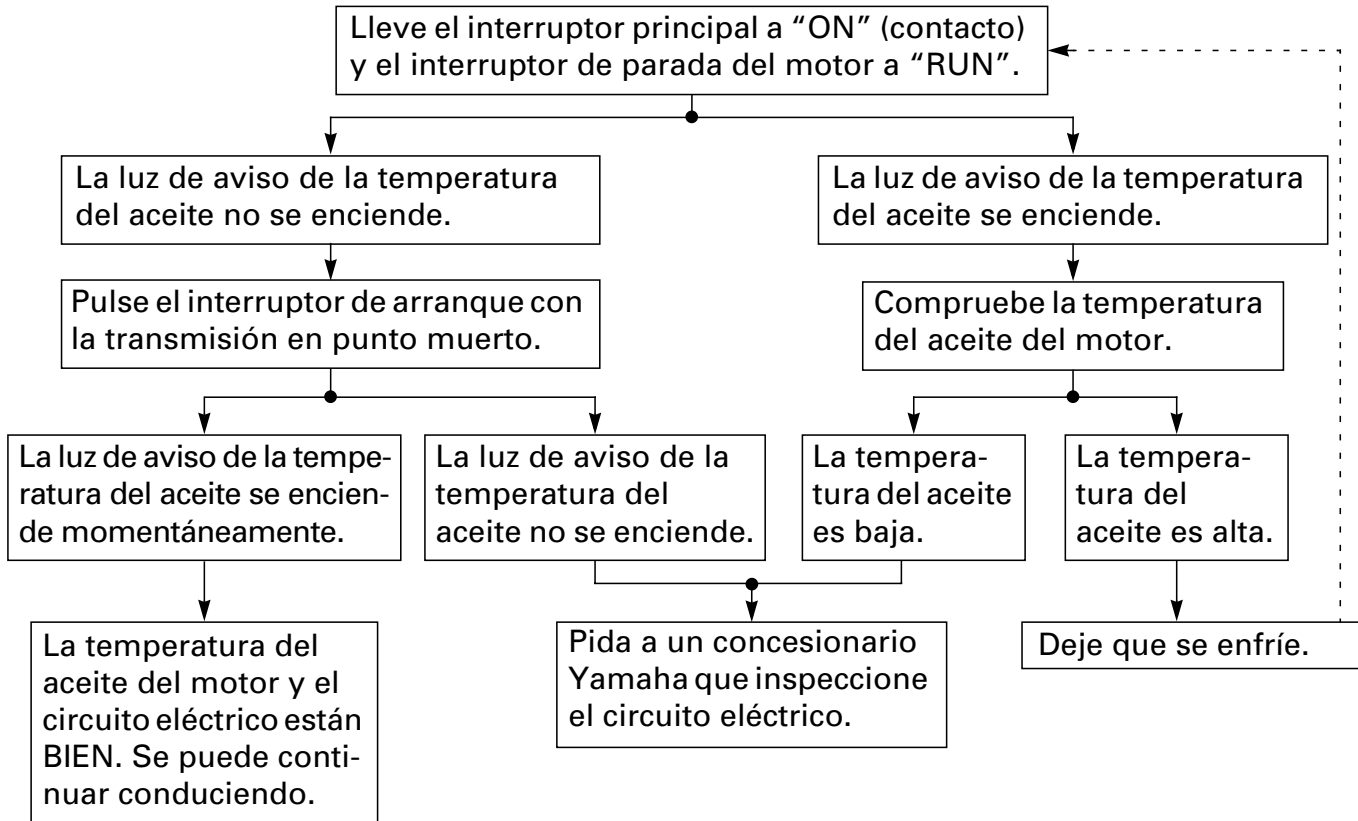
Lleve el interruptor principal a “ON” (contacto) y el interruptor de parada del motor a “RUN”.

La luz de aviso de la temperatura del aceite no se enciende.

La luz de aviso de la temperatura del aceite se enciende.

Pulse el interruptor de arranque con la transmisión en punto muerto.

Compruebe la temperatura del aceite del motor.

La luz de aviso de la temperatura del aceite se enciende momentáneamente.

La luz de aviso de la temperatura del aceite no se enciende.

La temperatura del aceite es baja.

La temperatura del aceite es alta.

La temperatura del aceite del motor y el circuito eléctrico están BIEN. Se puede continuar conduciendo.

Pida a un concesionario Yamaha que inspeccione el circuito eléctrico.

Deje que se enfríe.